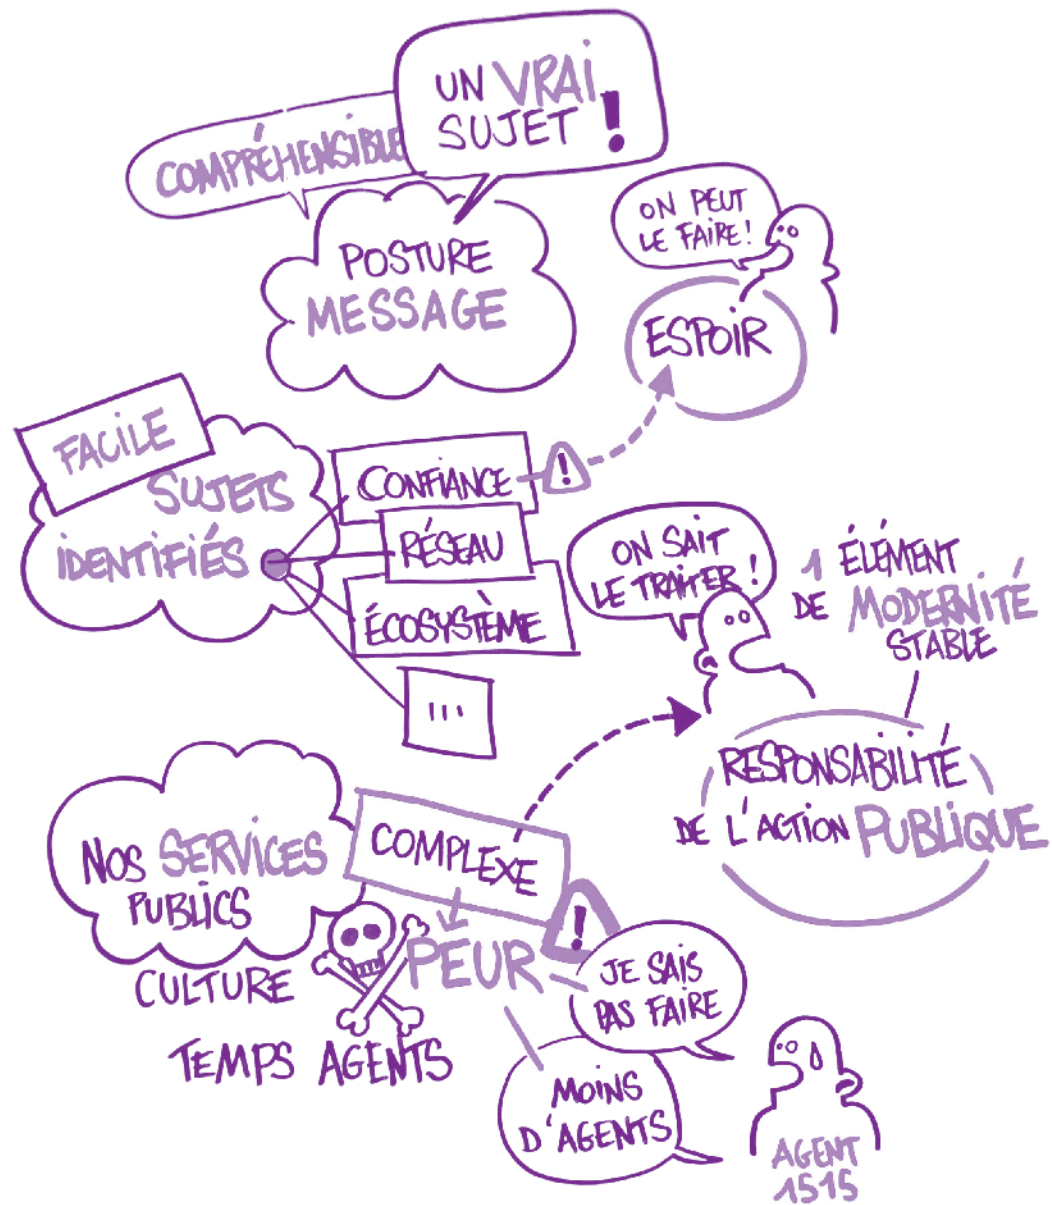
COMPRÉHENSIBLE

UN VRAI SUJET !

POSTURE MESSAGE

ON PEUT LE FAIRE !

ESPOIR

FACILE

SUJETS IDENTIFIÉS

CONFIANCE

RÉSEAU

ÉCOSYSTÈME

...

ON SAIT LE TRAITER !

1 ÉLÉMENT DE MODERNITÉ STABLE

RESPONSABILITÉ DE L'ACTION PUBLIQUE

NOS SERVICES PUBLICS

COMPLEXE

PEUR

CULTURE

TEMPS AGENTS

JE SAIS PAS FAIRE

MOINS D'AGENTS

AGENT 1515